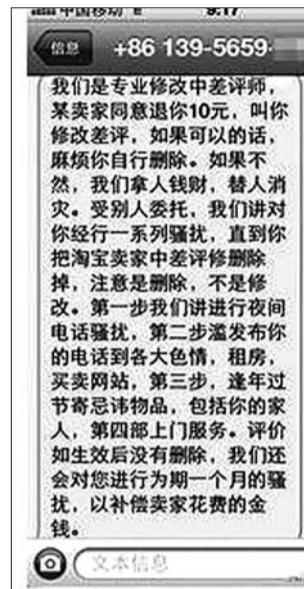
中国移动 9:17

信息 +86 139-5659-

我们是专业修改中差评师，某卖家同意退你10元，叫你修改差评，如果可以的话，麻烦你自行删除。如果不然，我们拿人钱财，替人消灾。受别人委托，我们讲对你经行一系列骚扰，直到你把淘宝卖家中差评修删除掉，注意是删除，不是修改。第一步我们讲进行夜间电话骚扰，第二步滥发布你的电话到各大色情，租房，买卖网站，第三步，逢年过节寄忌讳物品，包括你的家人，第四部上门服务。评价如生效后没有删除，我们还会对您进行为期一个月的骚扰，以补偿卖家花费的金钱。

文本信息